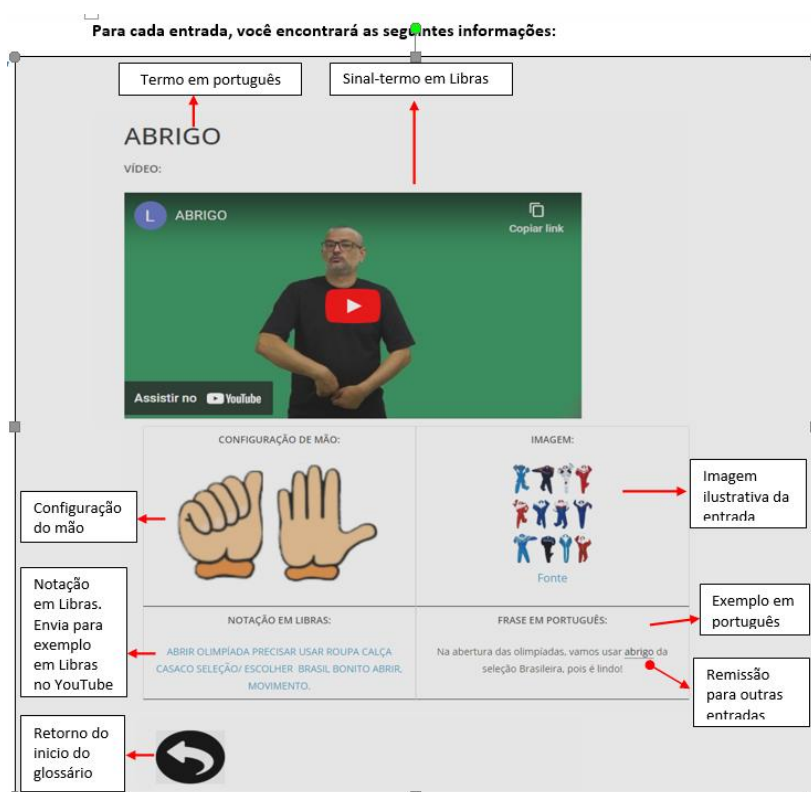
Para cada entrada, você encontrará as seg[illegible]ntes informações:

Termo em português

Sinal-termo em Libras

ABRIGO

VÍDEO:

L ABRIGO

Copiar link

Assistir no YouTube

CONFIGURAÇÃO DE MÃO:

IMAGEM:

Fonte

Imagem ilustrativa da entrada

Configuração do mão

Notação em Libras. Envia para exemplo em Libras no YouTube

NOTAÇÃO EM LIBRAS:

ABRIR OLIMPÍADA PRECISAR USAR ROUPA CALÇA CASACO SELEÇÃO/ ESCOLHER BRASIL BONITO ABRIR. MOVIMENTO.

FRASE EM PORTUGUÊS:

Na abertura das olimpíadas, vamos usar abrigo da seleção Brasileira, pois é lindo!

Exemplo em português

Remissão para outras entradas

Retorno do inicio do glossário